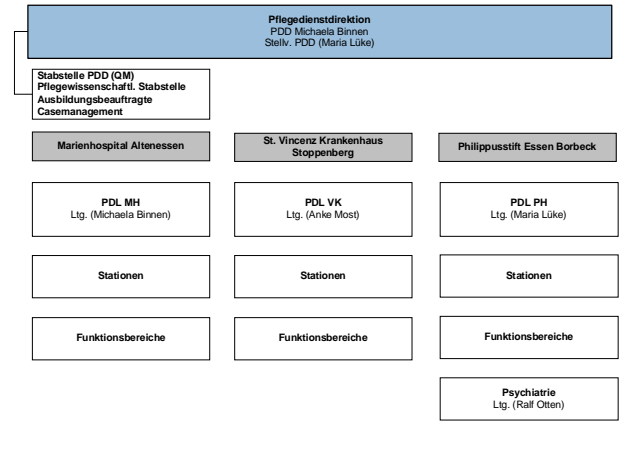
Pflegedienstdirektion
PDD Michaela Binnen
Stellv. PDD (Maria Lüke)

Stabstelle PDD (QM)
Pflegewissenschaftl. Stabstelle
Ausbildungsbeauftragte
Casemanagement

Marienhospital Altenessen

PDL MH
Ltg. (Michaela Binnen)

Stationen

Funktionsbereiche

St. Vincenz Krankenhaus Stoppenberg

PDL VK
Ltg. (Anke Most)

Stationen

Funktionsbereiche

Philippusstift Essen Borbeck

PDL PH
Ltg. (Maria Lüke)

Stationen

Funktionsbereiche

Psychiatrie
Ltg. (Ralf Otten)